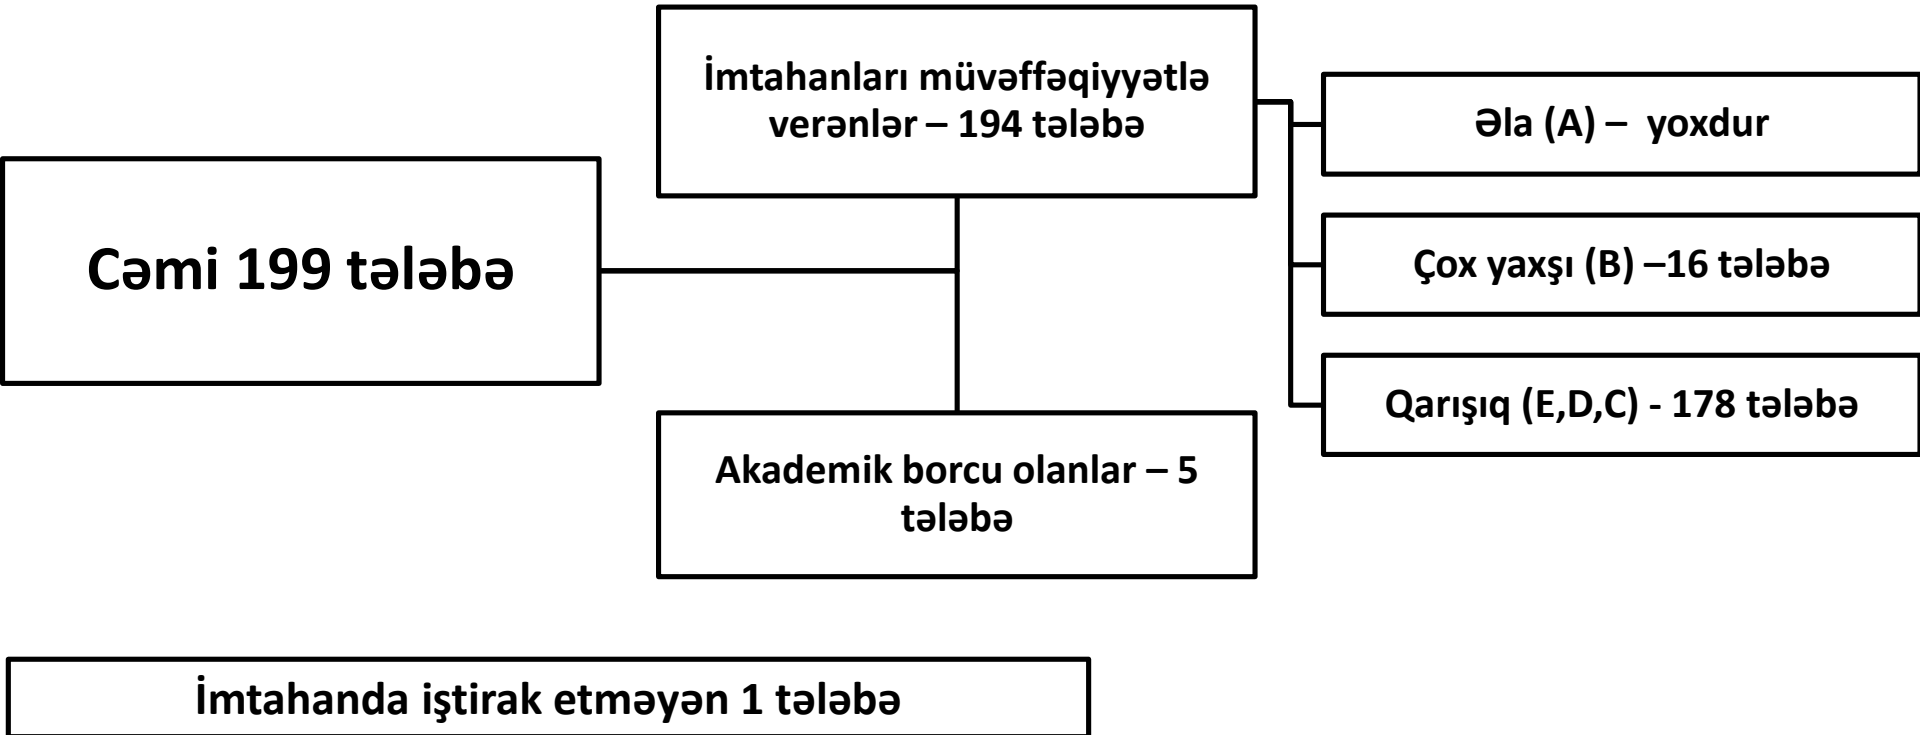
Cəmi 199 tələbə

İmtahanları müvəffəqiyyətlə verənlər – 194 tələbə

Əla (A) – yoxdur

Çox yaxşı (B) –16 tələbə

Qarışıq (E,D,C) - 178 tələbə

Akademik borcu olanlar – 5 tələbə

İmtahanda iştirak etməyən 1 tələbə